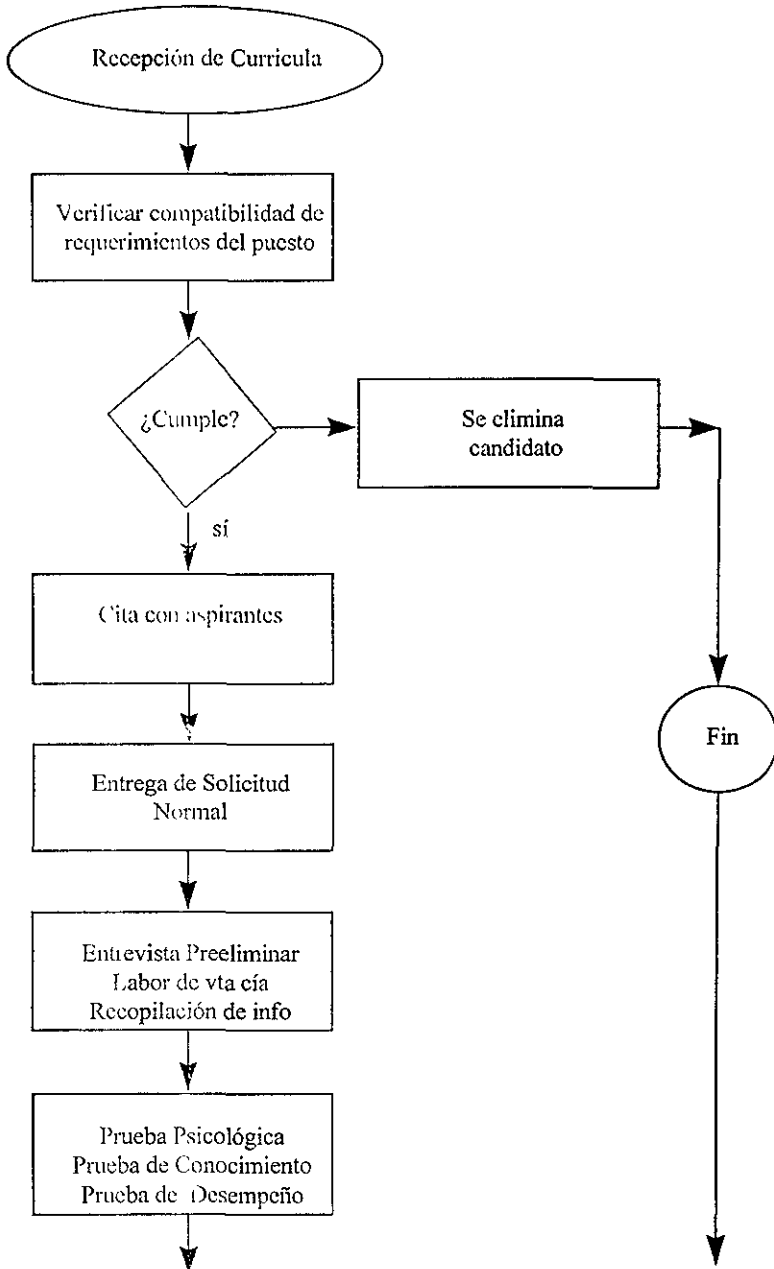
Recepción de Currícula

Verificar compatibilidad de requerimientos del puesto

¿Cumple?

Se elimina candidato

sí

Cita con aspirantes

Fin

Entrega de Solicitud Normal

Entrevista Preeliminar
Labor de vta cía
Recopilación de info

Prueba Psicológica
Prueba de Conocimiento
Prueba de Desempeño